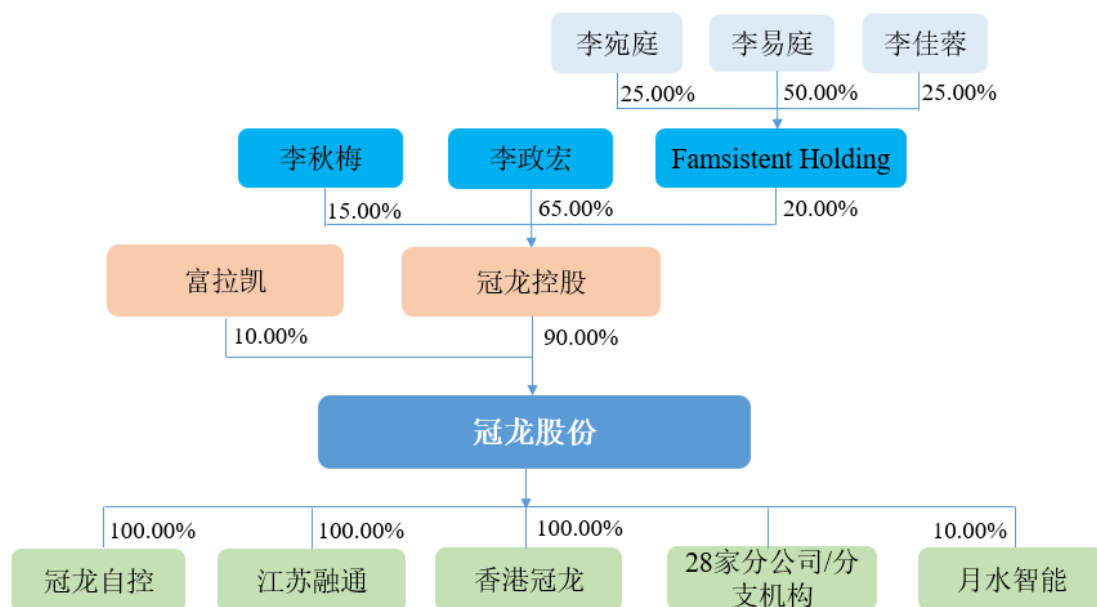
李宛庭
李易庭
李佳蓉
25.00%
50.00%
25.00%
李秋梅
李政宏
Famsistent Holding
15.00%
65.00%
20.00%
富拉凯
冠龙控股
10.00%
90.00%
冠龙股份
100.00%
100.00%
100.00%
10.00%
冠龙自控
江苏融通
香港冠龙
28家分公司/分支机构
月水智能